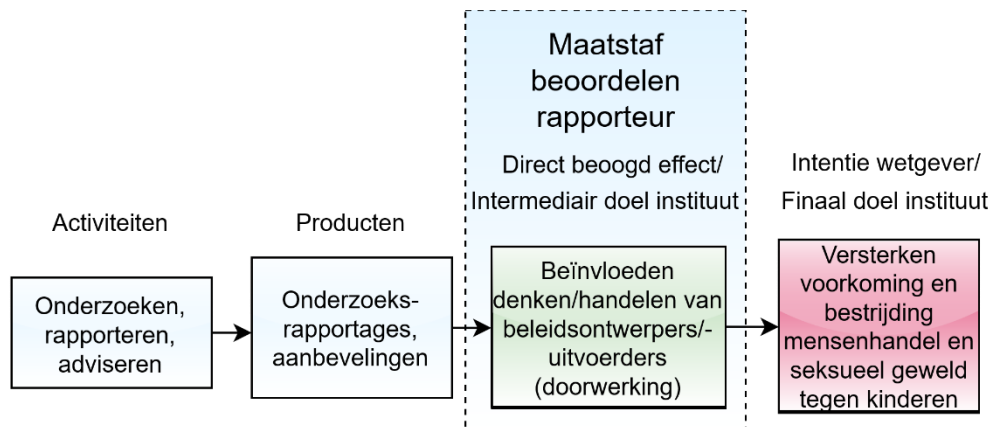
Maatstaf beoordelen rapporteur

Activiteiten

Onderzoeken, rapporteren, adviseren

Producten

Onderzoeks-rapportages, aanbevelingen

Direct beoogd effect/ Intermediair doel instituut

Beïnvloeden denken/handelen van beleidsontwerpers/-uitvoerders (doorwerking)

Intentie wetgever/ Finaal doel instituut

Versterken voorkoming en bestrijding mensenhandel en seksueel geweld tegen kinderen